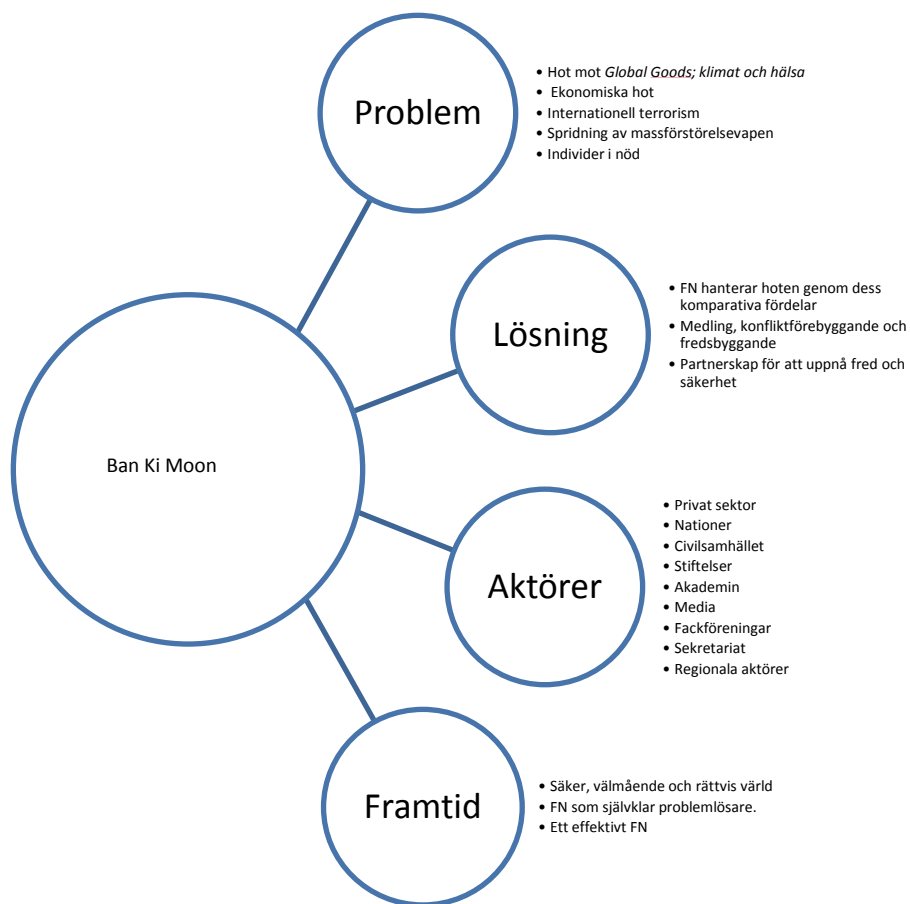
Ban Ki Moon

Problem

- Hot mot *Global Goods; klimat och hälsa*
- Ekonomiska hot
- Internationell terrorism
- Spridning av massförstörelsevapen
- Individer i nöd

Lösning

- FN hanterar hoten genom dess komparativa fördelar
- Medling, konfliktförebyggande och fredsbyggande
- Partnerskap för att uppnå fred och säkerhet

Aktörer

- Privat sektor
- Nationer
- Civilsamhället
- Stiftelser
- Akademin
- Media
- Fackföreningar
- Sekretariat
- Regionala aktörer

Framtid

- Säker, välmående och rättvis värld
- FN som självklar problemlösare.
- Ett effektivt FN